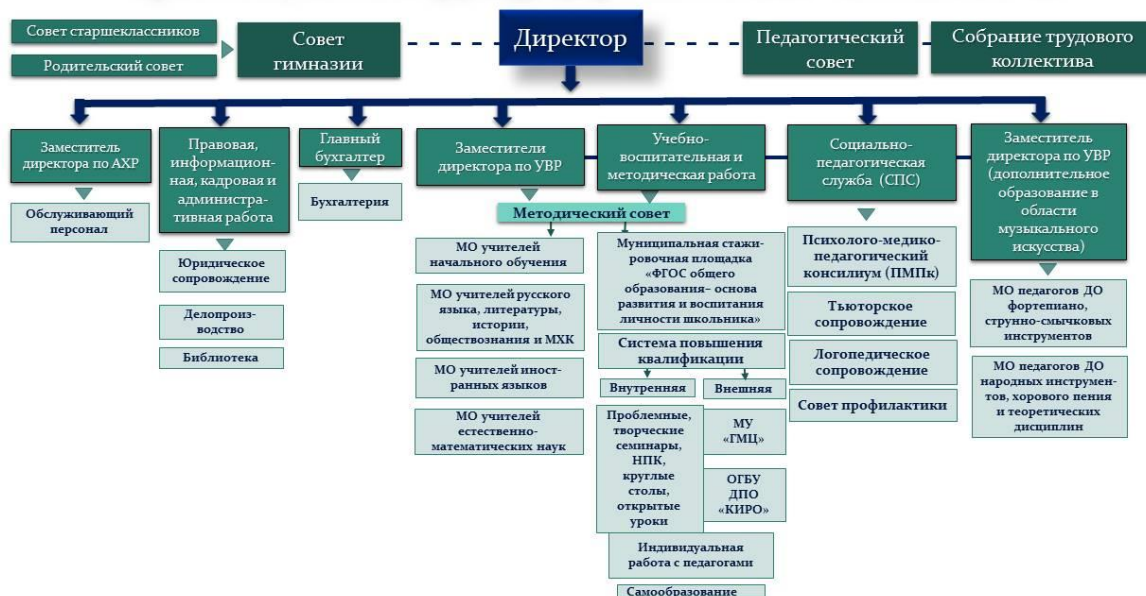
Совет старшеклассников

Родительский совет

Совет гимназии

Директор

Педагогический совет

Собрание трудового коллектива

Заместитель директора по АХР

Обслуживающий персонал

Правовая, информационная, кадровая и административная работа

Юридическое сопровождение

Делопроизводство

Библиотека

Главный бухгалтер

Бухгалтерия

Заместители директора по УВР

Учебно-воспитательная и методическая работа

Методический совет

МО учителей начального обучения

МО учителей русского языка, литературы, истории, обществознания и МХК

МО учителей иностранных языков

МО учителей естественно-математических наук

Муниципальная стажировочная площадка «ФГОС общего образования– основа развития и воспитания личности школьника»

Система повышения квалификации

Внутренняя

Внешняя

Проблемные, творческие семинары, НПК, круглые столы, открытые уроки

МУ «ГМЦ»

ОГБУ ДПО «КИРО»

Индивидуальная работа с педагогами

Самообразование

Социально-педагогическая служба (СПС)

Психолого-медико-педагогический консилиум (ПМПк)

Тьюторское сопровождение

Логопедическое сопровождение

Совет профилактики

Заместитель директора по УВР (дополнительное образование в области музыкального искусства)

МО педагогов ДО фортепиано, струнно-смычковых инструментов

МО педагогов ДО народных инструментов, хорового пения и теоретических дисциплин